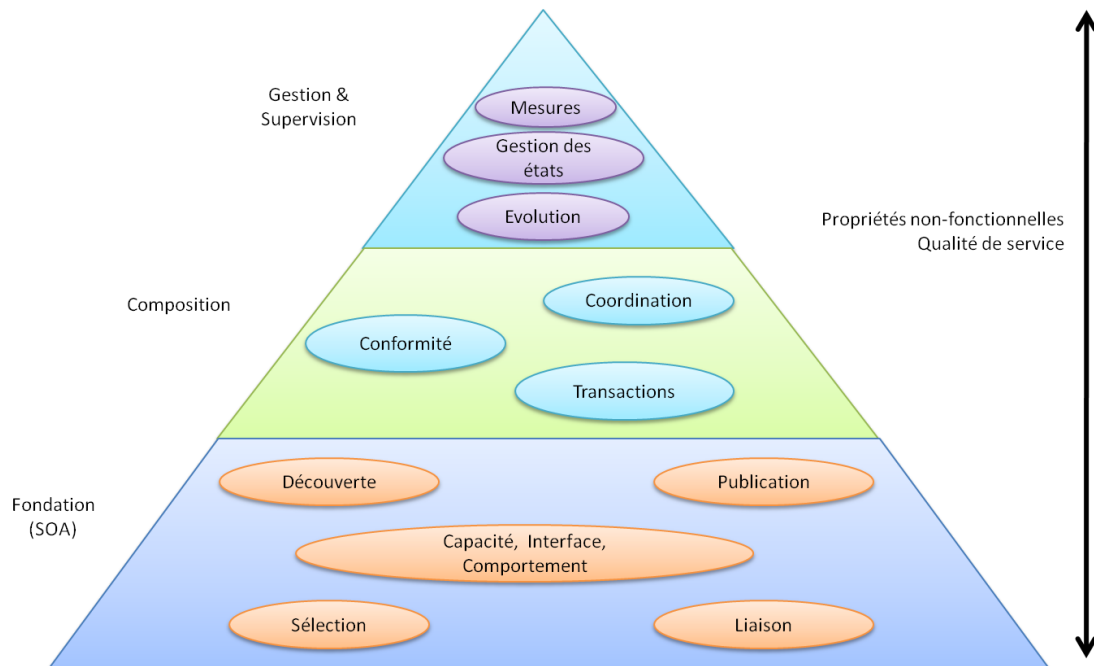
Gestion & Supervision

Mesures

Gestion des états

Evolution

Propriétés non-fonctionnelles
Qualité de service

Composition

Coordination

Conformité

Transactions

Fondation (SOA)

Découverte

Publication

Capacité, Interface, Comportement

Sélection

Liaison